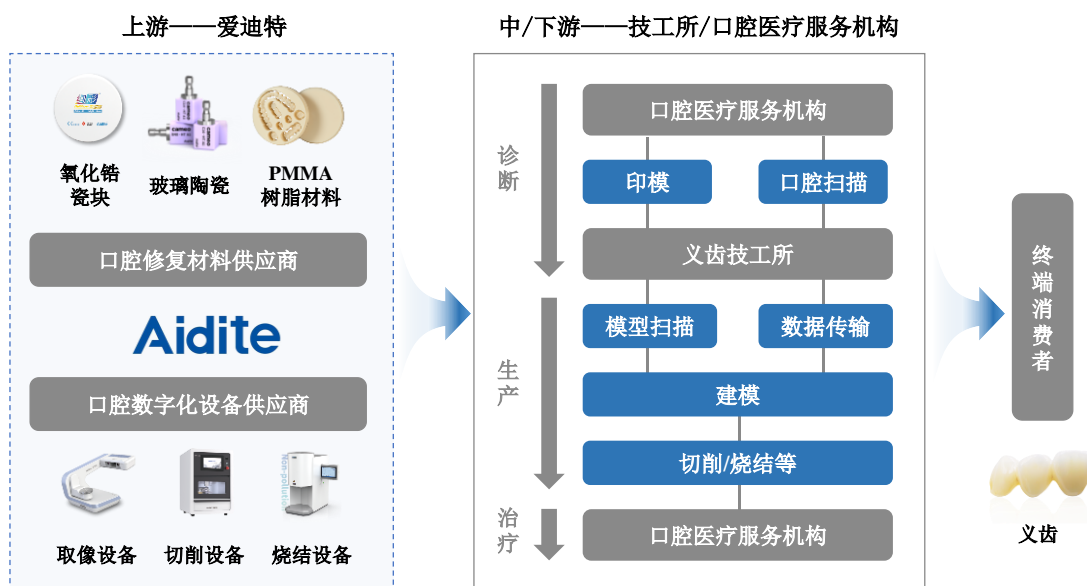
上游——爱迪特

氧化锆瓷块

玻璃陶瓷

PMMA树脂材料

口腔修复材料供应商

Aidite

口腔数字化设备供应商

取像设备

切削设备

烧结设备

中/下游——技工所/口腔医疗服务机构

诊断

口腔医疗服务机构

印模

口腔扫描

义齿技工所

生产

模型扫描

数据传输

建模

切削/烧结等

治疗

口腔医疗服务机构

终端消费者

义齿